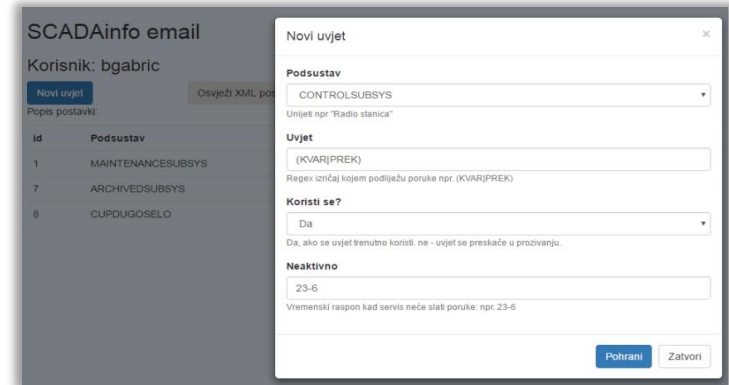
SCADAinfo email

Korisnik: bgabric

Novi uvjet

Osvježi XML pos

Popis postavki:

| id | Podsustav |
|---|---|
| 1 | MAINTENANCESUBSYS |
| 7 | ARCHIVEDSUBSYS |
| 8 | CUPDUGOSELO |

Novi uvjet

×

Podsustav

CONTROLSUBSYS

Unijeti npr "Radio stanica"

Uvjet

(KVAR|PREK)

Regex izričaj kojem podliježu poruke npr. (KVAR|PREK)

Koristi se?

Da

Da, ako se uvjet trenutno koristi. ne - uvjet se preskače u prozivanju.

Neaktivno

23-6

Vremenski raspon kad servis neće slati poruke: npr. 23-6

Pohrani

Zatvori